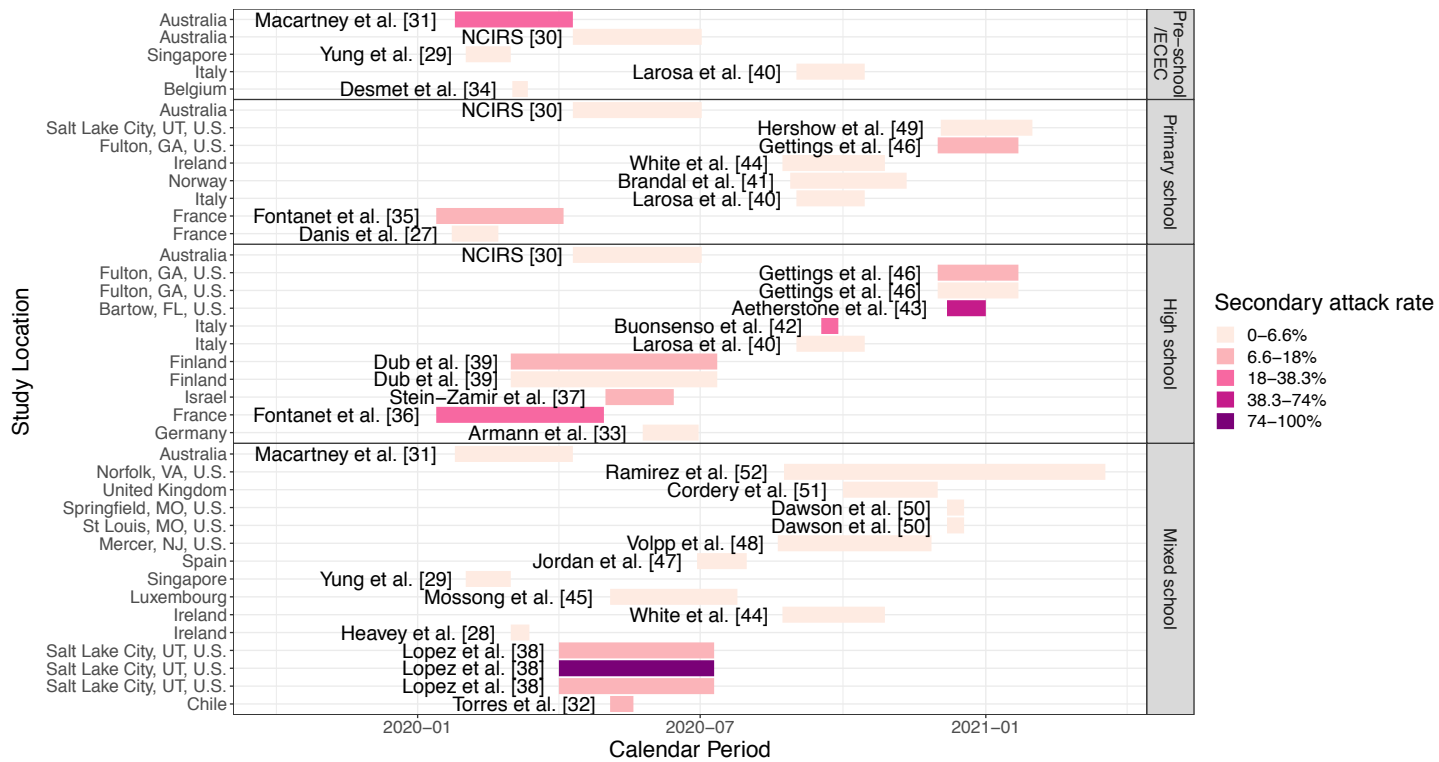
Study Location

Pre-school /ECEC
Australia — Macartney et al. [31]
Australia — NCIRS [30]
Singapore — Yung et al. [29]
Italy — Larosa et al. [40]
Belgium — Desmet et al. [34]

Primary school
Australia — NCIRS [30]
Salt Lake City, UT, U.S. — Hershow et al. [49]
Fulton, GA, U.S. — Gettings et al. [46]
Ireland — White et al. [44]
Norway — Brandal et al. [41]
Italy — Larosa et al. [40]
France — Fontanet et al. [35]
France — Danis et al. [27]

High school
Australia — NCIRS [30]
Fulton, GA, U.S. — Gettings et al. [46]
Fulton, GA, U.S. — Gettings et al. [46]
Bartow, FL, U.S. — Aetherstone et al. [43]
Italy — Buonsenso et al. [42]
Italy — Larosa et al. [40]
Finland — Dub et al. [39]
Finland — Dub et al. [39]
Israel — Stein−Zamir et al. [37]
France — Fontanet et al. [36]
Germany — Armann et al. [33]

Mixed school
Australia — Macartney et al. [31]
Norfolk, VA, U.S. — Ramirez et al. [52]
United Kingdom — Cordery et al. [51]
Springfield, MO, U.S. — Dawson et al. [50]
St Louis, MO, U.S. — Dawson et al. [50]
Mercer, NJ, U.S. — Volpp et al. [48]
Spain — Jordan et al. [47]
Singapore — Yung et al. [29]
Luxembourg — Mossong et al. [45]
Ireland — White et al. [44]
Ireland — Heavey et al. [28]
Salt Lake City, UT, U.S. — Lopez et al. [38]
Salt Lake City, UT, U.S. — Lopez et al. [38]
Salt Lake City, UT, U.S. — Lopez et al. [38]
Chile — Torres et al. [32]

2020−01 2020−07 2021−01
Calendar Period

Secondary attack rate
0−6.6%
6.6−18%
18−38.3%
38.3−74%
74−100%